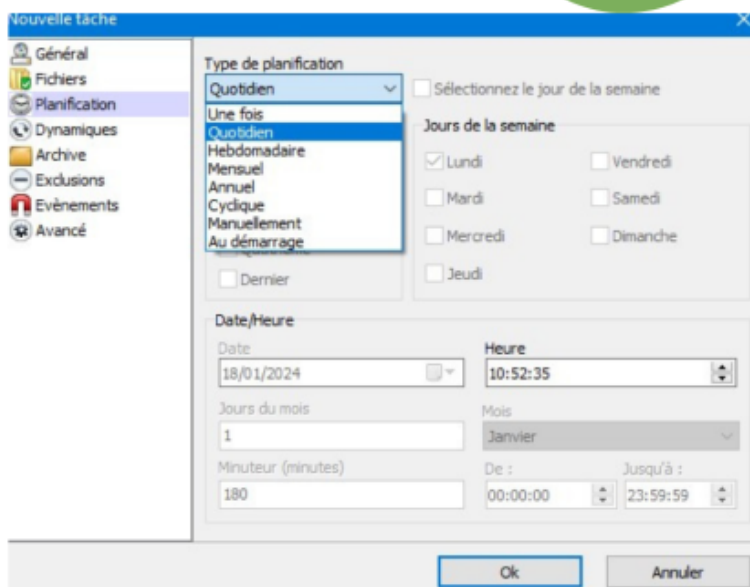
Nouvelle tâche

Général
Fichiers
Planification
Dynamiques
Archive
Exclusions
Evènements
Avancé

Type de planification
Quotidien
Sélectionnez le jour de la semaine
Une fois
Quotidien
Hebdomadaire
Mensuel
Annuel
Cyclique
Manuellement
Au démarrage

Jours de la semaine
Lundi
Mardi
Mercredi
Jeudi
Vendredi
Samedi
Dimanche

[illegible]
Dernier

Date/Heure
Date
18/01/2024
Heure
10:52:35
Jours du mois
1
Mois
Janvier
Minuteur (minutes)
180
De :
00:00:00
Jusqu'à :
23:59:59

Ok
Annuler